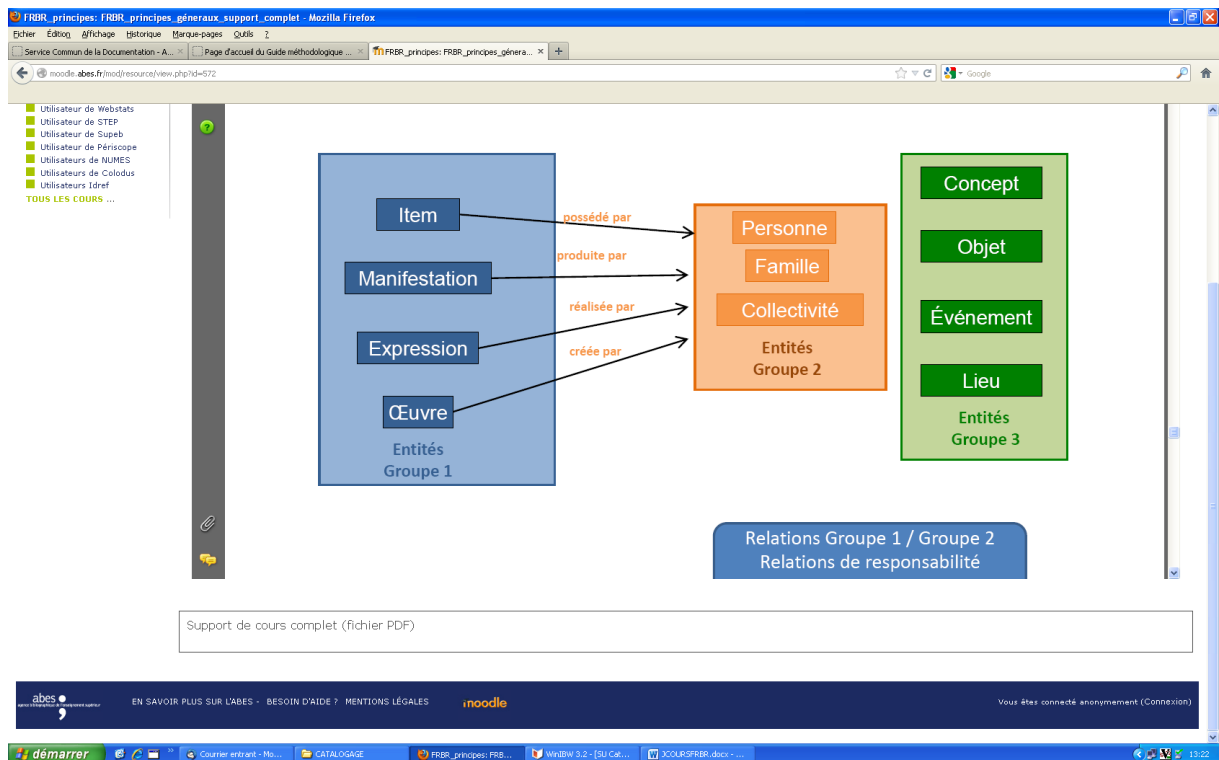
FRBR_principes: FRBR_principes_généraux_support_complet - Mozilla Firefox

Fichier Édition Affichage Historique Marque-pages Outils ?

Service Commun de la Documentation - A... × | Page d'accueil du Guide méthodologique ... × | FRBR_principes: FRBR_principes_généra... × | +

moodle.abes.fr/mod/resource/view.php?id=572

Google

Utilisateur de Webstats
Utilisateur de STEP
Utilisateur de Supeb
Utilisateur de Périscope
Utilisateurs de NUMES
Utilisateurs de Colodus
Utilisateurs Idref
TOUS LES COURS ...

Item
Manifestation
Expression
Œuvre
Entités
Groupe 1

possédé par
produite par
réalisée par
créée par

Personne
Famille
Collectivité
Entités
Groupe 2

Concept
Objet
Événement
Lieu
Entités
Groupe 3

Relations Groupe 1 / Groupe 2
Relations de responsabilité

Support de cours complet (fichier PDF)

abes
EN SAVOIR PLUS SUR L'ABES - BESOIN D'AIDE ? MENTIONS LÉGALES
moodle
Vous êtes connecté anonymement (Connexion)

démarrer | Courrier entrant - Mo... | CATALOGAGE | FRBR_principes: FRB... | WinIBW 3.2 - [SU Cat... | JCOURSFRBR.docx - ... | 13:22